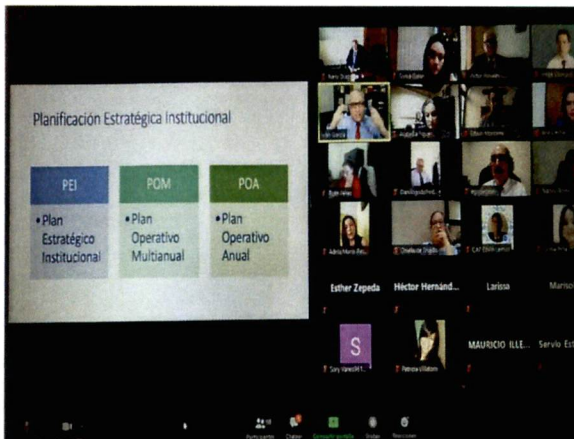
Planificación Estratégica Institucional

PEI
• Plan Estratégico Institucional

POM
• Plan Operativo Multianual

POA
• Plan Operativo Anual

Esther Zepeda

Héctor Hernánd...

Larissa

Mariso

S

MAURICIO ILLE...

Servio Es

Participantes

Chatear

Compartir pantalla

Grabar

Reacciones